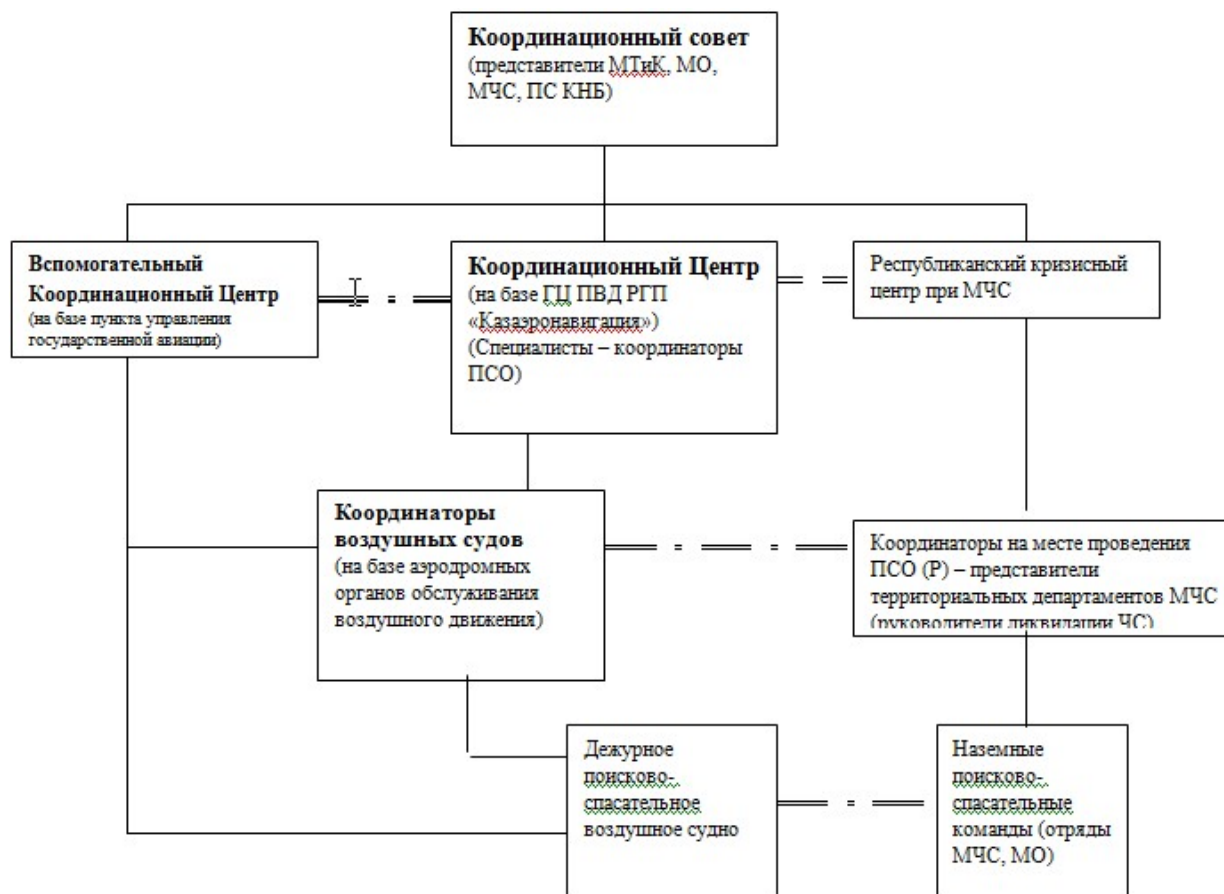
**Координационный совет**
(представители МТиК, МО, МЧС, ПС КНБ)

**Вспомогательный Координационный Центр**
(на базе пункта управления государственной авиации)

**Координационный Центр**
(на базе ГЦ ПВД РГП «Казаэронавигация»)
(Специалисты – координаторы ПСО)

Республиканский кризисный центр при МЧС

**Координаторы воздушных судов**
(на базе аэродромных органов обслуживания воздушного движения)

Координаторы на месте проведения ПСО (Р) – представители территориальных департаментов МЧС (руководители ликвидации ЧС)

Дежурное поисково-спасательное воздушное судно

Наземные поисково-спасательные команды (отряды МЧС, МО)